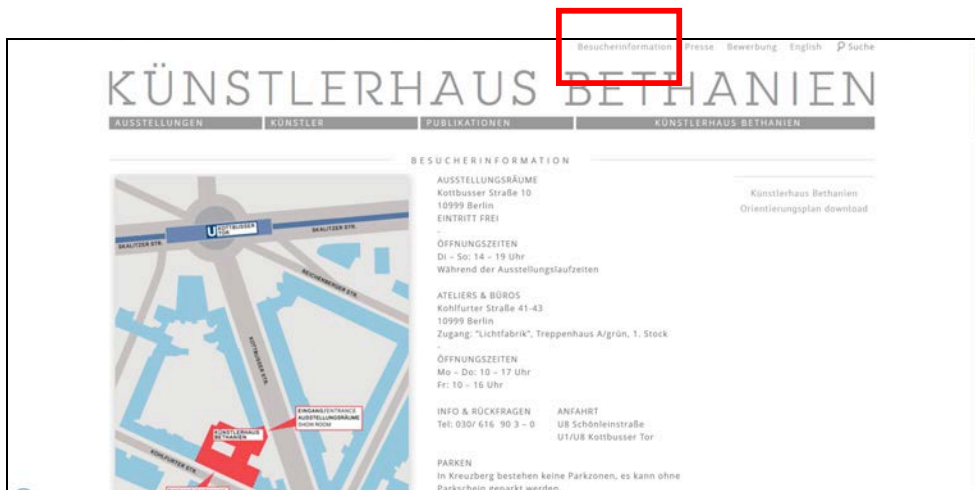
Besucherinformation Presse Bewerbung English Suche

KÜNSTLERHAUS BETHANIEN

AUSSTELLUNGEN KÜNSTLER PUBLIKATIONEN KÜNSTLERHAUS BETHANIEN

BESUCHERINFORMATION

U KOTTBUSSER TOR

SKALITZER STR.

SKALITZER STR.

REICHENBERGER STR.

KOTTBUSSER STR.

EINGANG/ENTRANCE AUSSTELLUNGSRÄUME SHOW ROOM

KÜNSTLERHAUS BETHANIEN

KOHLFURTER STR.

AUSSTELLUNGSRÄUME
Kottbusser Straße 10
10999 Berlin
EINTRITT FREI
-
ÖFFNUNGSZEITEN
Di – So: 14 – 19 Uhr
Während der Ausstellungslaufzeiten

ATELIERS & BÜROS
Kohlfurter Straße 41-43
10999 Berlin
Zugang: "Lichtfabrik", Treppenhaus A/grün, 1. Stock
-
ÖFFNUNGSZEITEN
Mo – Do: 10 – 17 Uhr
Fr: 10 – 16 Uhr

INFO & RÜCKFRAGEN
Tel: 030/ 616 90 3 – 0

ANFAHRT
U8 Schönleinstraße
U1/U8 Kottbusser Tor

PARKEN
In Kreuzberg bestehen keine Parkzonen, es kann ohne Parkschein geparkt werden.

Künstlerhaus Bethanien
Orientierungsplan download